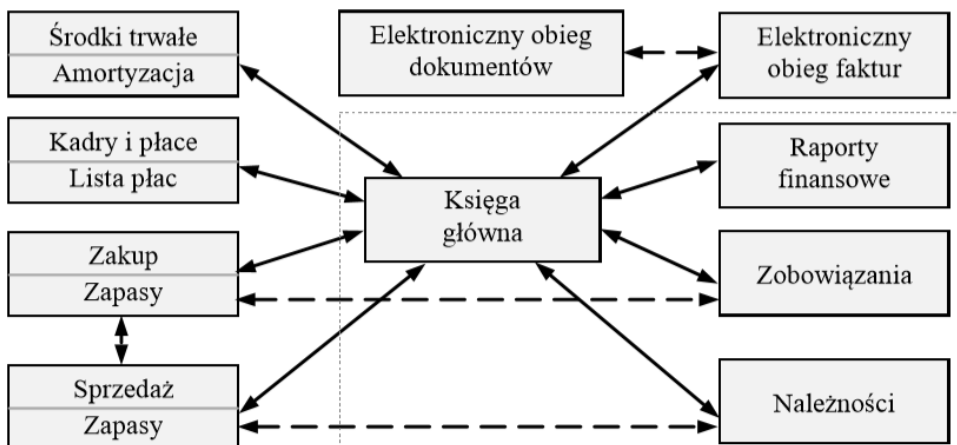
Środki trwałe
Amortyzacja

Elektroniczny obieg dokumentów

Elektroniczny obieg faktur

Kadry i płace
Lista płac

Księga główna

Raporty finansowe

Zakup
Zapasy

Zobowiązania

Sprzedaż
Zapasy

Należności